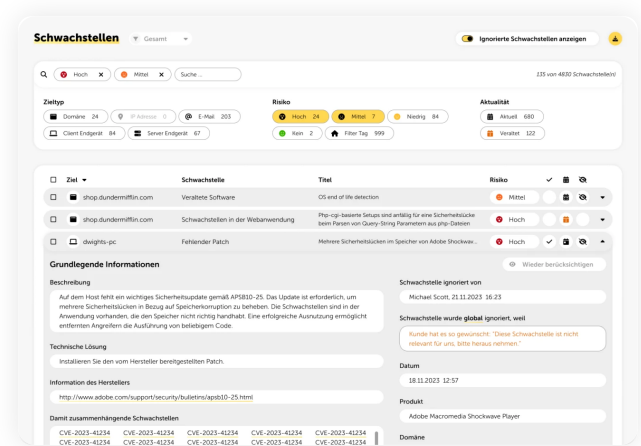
Schwachstellen
Gesamt

Ignorierte Schwachstellen anzeigen

Hoch × Mittel × Suche ...

135 von 4830 Schwachstelle(n)

Zieltyp
Domäne 24 IP Adresse 0 E-Mail 203
Client Endgerät 84 Server Endgerät 67

Risiko
Hoch 24 Mittel 7 Niedrig 84
Kein 2 Filter Tag 999

Aktualität
Aktuell 680
Veraltet 122

| | Ziel | Schwachstelle | Titel | Risiko |
|---|---|---|---|---|
| | shop.dundermifflin.com | Veraltete Software | OS end of life detection | Mittel |
| | shop.dundermifflin.com | Schwachstellen in der Webanwendung | Php-cgi-basierte Setups sind anfällig für eine Sicherheitslücke beim Parsen von Query-String Parametern aus php-Dateien | Hoch |
| | dwights-pc | Fehlender Patch | Mehrere Sicherheitslücken im Speicher von Adobe Shockwav... | Hoch |

Grundlegende Informationen

Wieder berücksichtigen

Beschreibung
Auf dem Host fehlt ein wichtiges Sicherheitsupdate gemäß APSB10-25. Das Update ist erforderlich, um mehrere Sicherheitslücken in Bezug auf Speicherkorruption zu beheben. Die Schwachstellen sind in der Anwendung vorhanden, die den Speicher nicht richtig handhabt. Eine erfolgreiche Ausnutzung ermöglicht entfernten Angreifern die Ausführung von beliebigem Code.

Technische Lösung
Installieren Sie den vom Hersteller bereitgestellten Patch.

Information des Herstellers
http://www.adobe.com/support/security/bulletins/apsb10-25.html

Damit zusammenhängende Schwachstellen
CVE-2023-41234 CVE-2023-41234 CVE-2023-41234 CVE-2023-41234 CVE-2023-41234
CVE-2023-41234 CVE-2023-41234 CVE-2023-41234 CVE-2023-41234 CVE-2023-41234

Schwachstelle ignoriert von
Michael Scott, 21.11.2023 16:23

Schwachstelle wurde global ignoriert, weil
Kunde hat es so gewünscht: "Diese Schwachstelle ist nicht relevant für uns, bitte heraus nehmen."

Datum
18.11.2023 12:57

Produkt
Adobe Macromedia Shockwave Player

Domäne